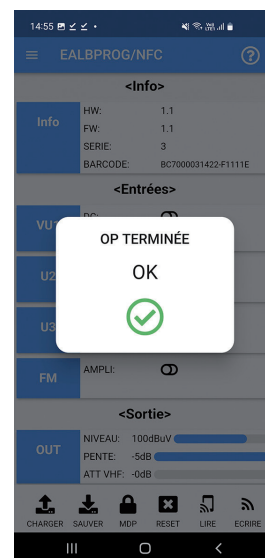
14:55

EALBPROG/NFC

<Info>

Info

HW: 1.1
FW: 1.1
SERIE: 3
BARCODE: BC7000031422-F1111E

<Entrées>

VU1 DC:

U2

U3

FM AMPLI:

OP TERMINÉE

OK

<Sortie>

OUT

NIVEAU: 100dBuV
PENTE: -5dB
ATT VHF: -0dB

CHARGER SAUVER MDP RESET LIRE ECRIRE